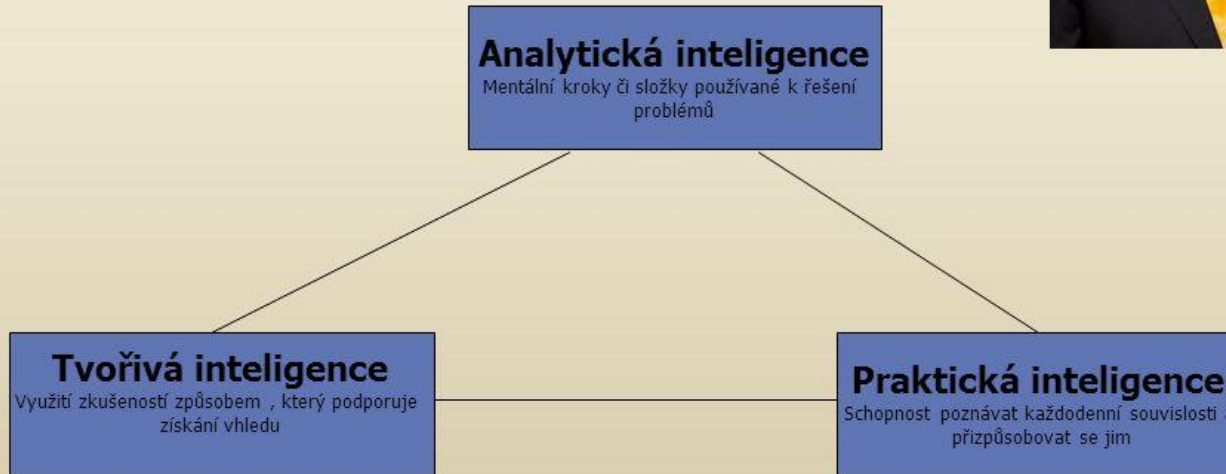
Analytická inteligence
Mentální kroky či složky používané k řešení problémů

Tvořivá inteligence
Využití zkušeností způsobem , který podporuje získání vhledu

Praktická inteligence
Schopnost poznávat každodenní souvislosti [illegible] přizpůsobovat se jim